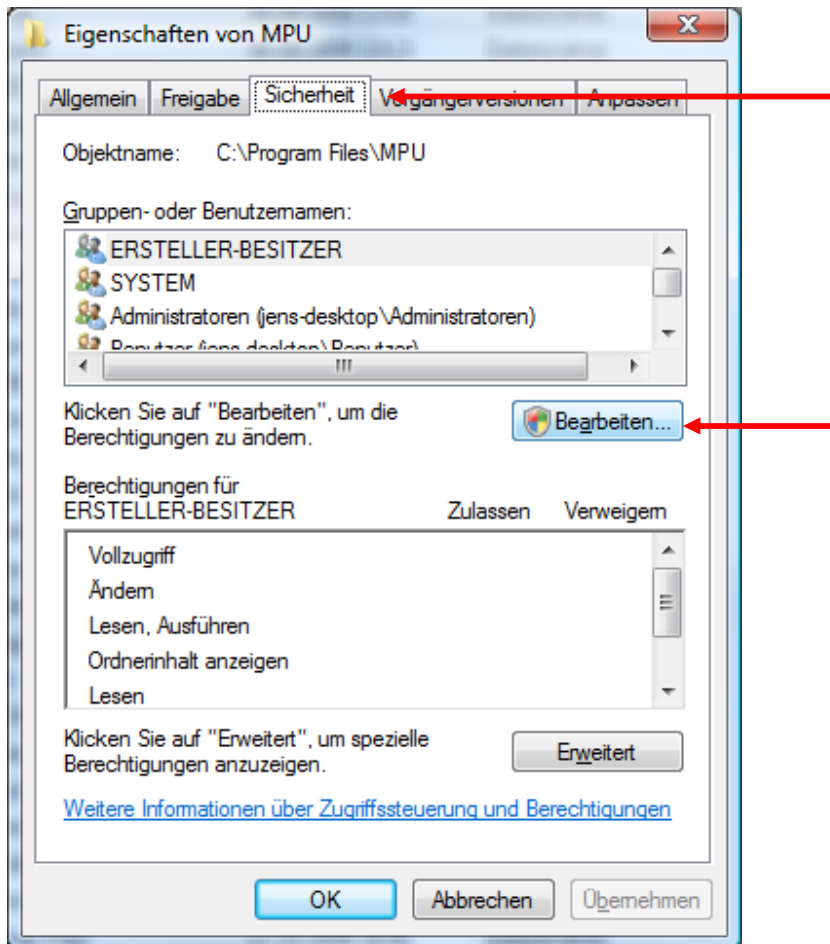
Eigenschaften von MPU

Allgemein | Freigabe | Sicherheit | Vorgängerversionen | Anpassen

Objektname: C:\Program Files\MPU

Gruppen- oder Benutzernamen:

ERSTELLER-BESITZER
SYSTEM
Administratoren (jens-desktop\Administratoren)
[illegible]

Klicken Sie auf "Bearbeiten", um die Berechtigungen zu ändern.

Bearbeiten...

Berechtigungen für ERSTELLER-BESITZER

| | Zulassen | Verweigern |
|---|---|---|
| Vollzugriff | | |
| Ändern | | |
| Lesen, Ausführen | | |
| Ordnerinhalt anzeigen | | |
| Lesen | | |

Klicken Sie auf "Erweitert", um spezielle Berechtigungen anzuzeigen.

Erweitert

Weitere Informationen über Zugriffssteuerung und Berechtigungen

OK | Abbrechen | Übernehmen